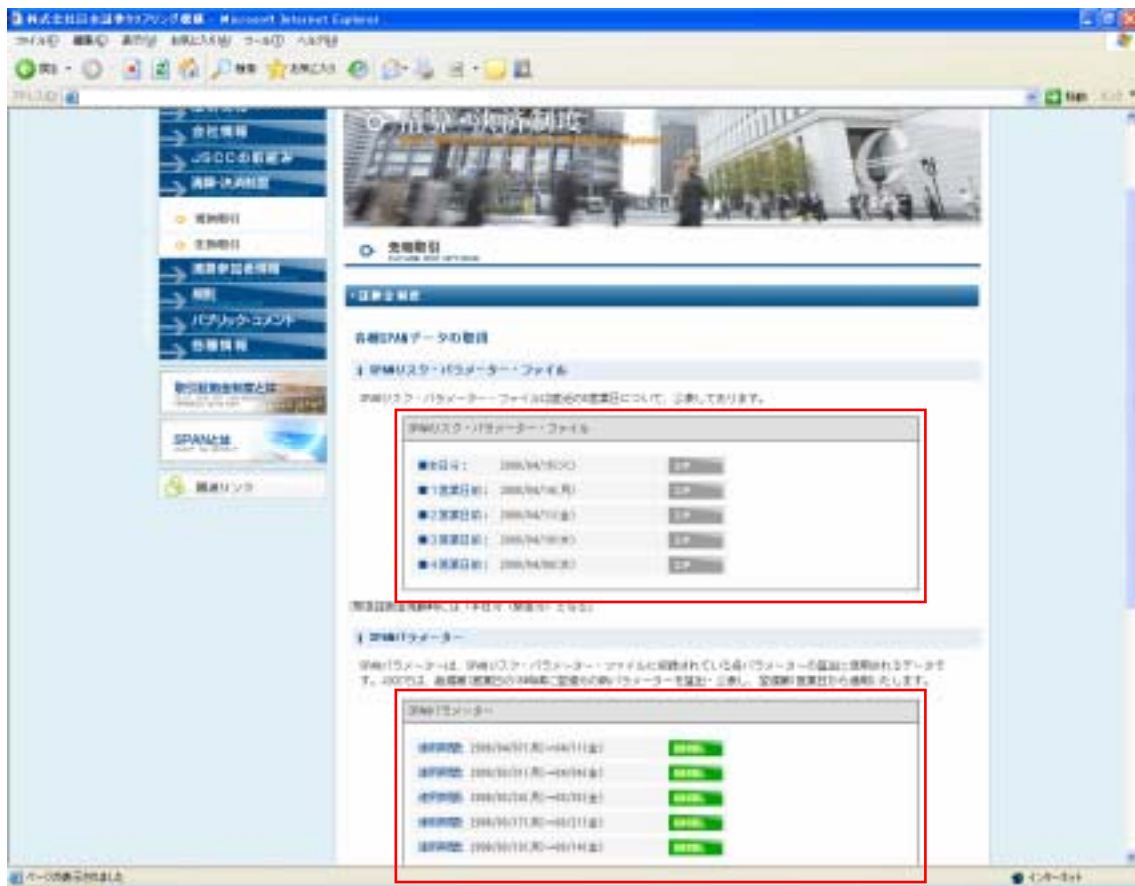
株式会社日本証券クリアリング機構 - Microsoft Internet Explorer
ファイル(F) 編集(E) 表示(V) お気に入り(A) ツール(T) ヘルプ(H)
戻る 検索 お気に入り
アドレス(D)
移動

会社情報
JSCCの取組み
清算・決済制度
先物取引
オプション取引
清算参加者情報
規則
パブリック・コメント
各種情報
SPANとは
関連リンク

清算・決済制度

先物取引

・証拠金制度

各種SPANデータの取得

SPANリスク・パラメーター・ファイル

SPANリスク・パラメーター・ファイルは直近の5営業日について、公表しております。

SPANリスク・パラメーター・ファイル

■当日分： 2006/04/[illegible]
■1営業日前： 2006/04/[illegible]
■2営業日前： 2006/04/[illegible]
■3営業日前： 2006/04/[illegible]
■4営業日前： 2006/04/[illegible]

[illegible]

SPANパラメーター

SPANパラメーターは、SPANリスク・パラメーター・ファイルに収録されている各パラメーターの算出に使用されるデータです。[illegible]

SPANパラメーター

適用期間： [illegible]
適用期間： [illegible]
適用期間： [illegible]
適用期間： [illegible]
適用期間： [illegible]

ページが表示されました
インターネット